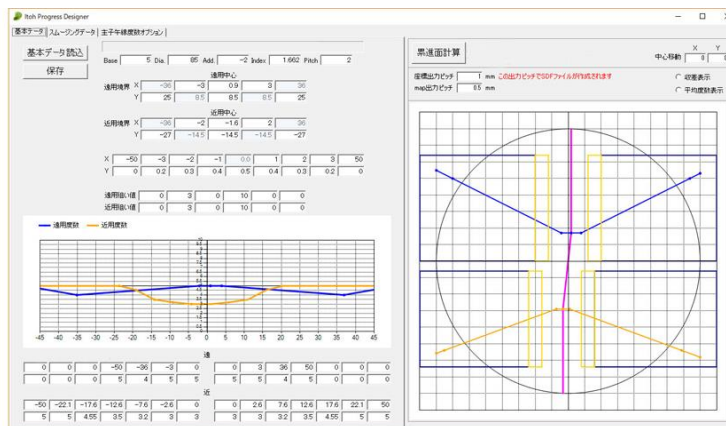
Itoh Progress Designer

基本データ | スムージングデータ | 主子午線度数オプション

基本データ読込
保存

Base 5 Dia. 85 Add. -2 Index 1.662 Pitch 2

遠用中心
遠用境界 X -36 -3 0.9 3 36
Y 25 8.5 8.5 8.5 25

近用中心
近用境界 X -36 -2 -1.6 2 36
Y -27 -14.5 -14.5 -14.5 -27

X -50 -3 -2 -1 0.0 1 2 3 50
Y 0 0.2 0.3 0.4 0.5 0.4 0.3 0.2 0

遠用扱い値 0 3 0 10 0 0
近用扱い値 0 3 0 10 0 0

遠用度数 近用度数

-45 -40 -35 -30 -25 -20 -15 -10 -5 0 5 10 15 20 25 30 35 40 45

遠
0 0 0 -50 -36 -3 0 0 3 36 50 0 0 0
5 0 0 5 4 5 5 5 5 4 5 0 0 5

近
-50 -22.1 -17.6 -12.6 -7.6 -2.6 0 0 2.6 7.6 12.6 17.6 22.1 50
5 5 4.55 3.5 3.2 3 3 3 3 3.2 3.5 4.55 5 5

累進面計算

中心移動 X 0 Y

座標出力ピッチ 1 mm この出力ピッチでSDFファイルが作成されます
map出力ピッチ 0.5 mm

収差表示
平均度数表示